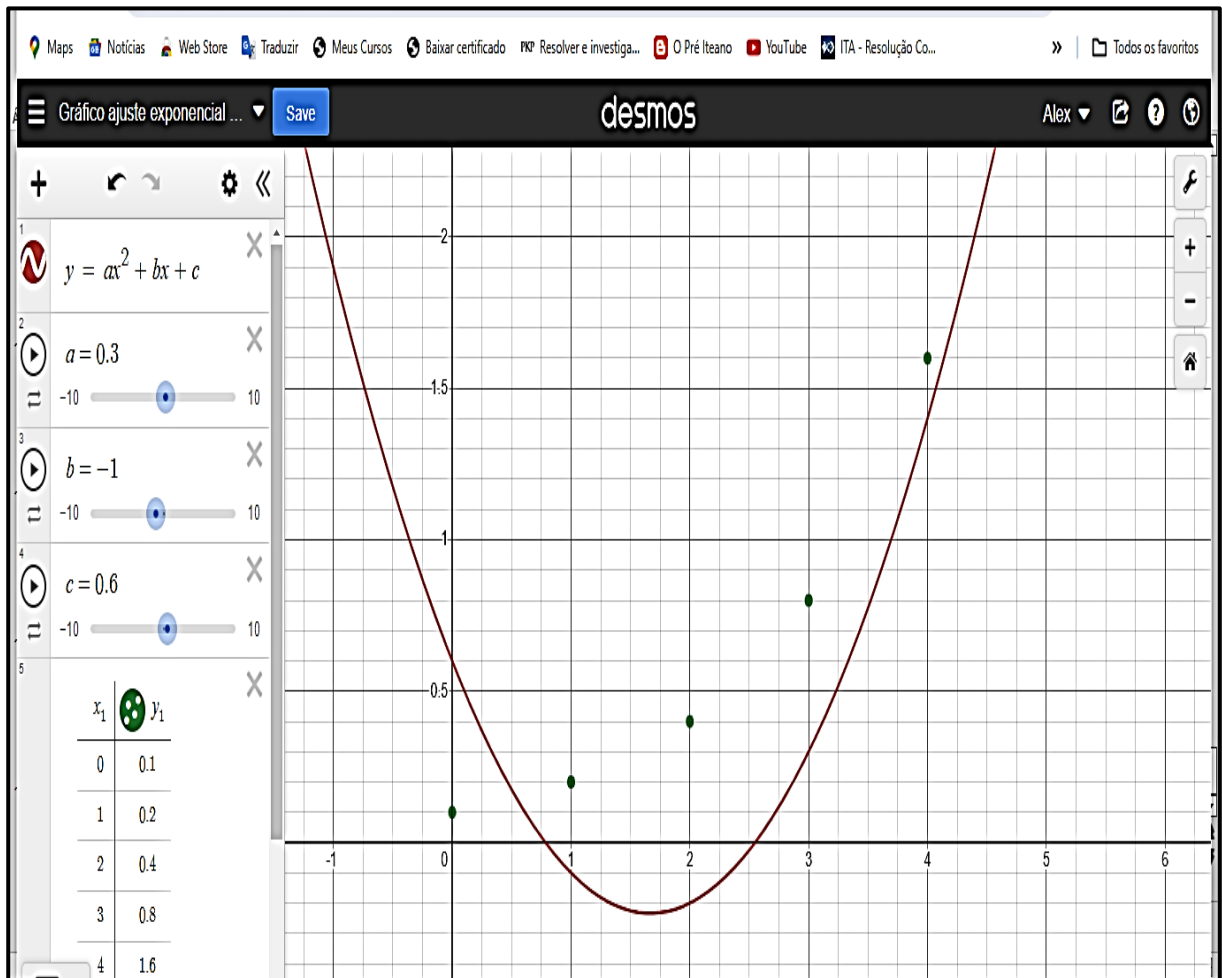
Maps Notícias Web Store Traduzir Meus Cursos Baixar certificado PKP Resolver e investiga... O Pré Iteano YouTube ITA - Resolução Co... » Todos os favoritos

Gráfico ajuste exponencial ... Save desmos Alex

1
$y = ax^2 + bx + c$

2
$a = 0.3$
−10 10

3
$b = -1$
−10 10

4
$c = 0.6$
−10 10

5

| $x_1$ | $y_1$ |
|---|---|
| 0 | 0.1 |
| 1 | 0.2 |
| 2 | 0.4 |
| 3 | 0.8 |
| 4 | 1.6 |

2
1.5
1
0.5
-1 0 1 2 3 4 5 6